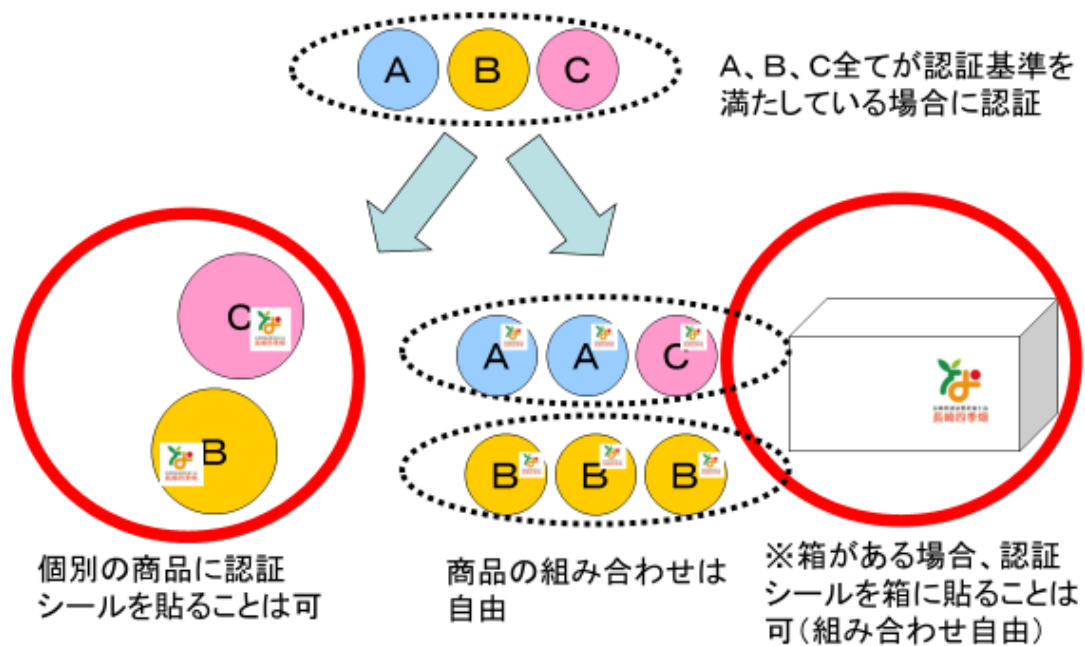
A B C

A、B、C全てが認証基準を満たしている場合に認証

C

B

A A C

B B B

長崎四季畑

個別の商品に認証シールを貼ることは可

商品の組み合わせは自由

※箱がある場合、認証シールを箱に貼ることは可（組み合わせ自由）